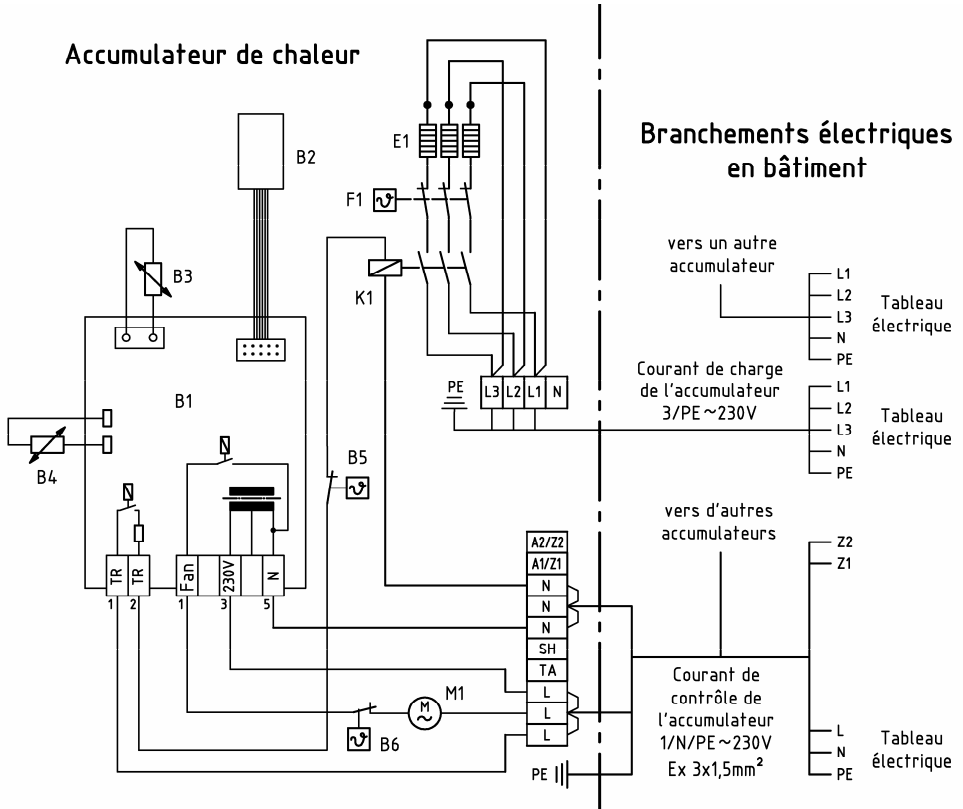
Accumulateur de chaleur

Branchements électriques en bâtiment

B2

E1

F1

B3

K1

B1

B4

B5

TR TR Fan 230V N
1 2 1 3 5

M1

B6

PE

L3 L2 L1 N

A2/Z2
A1/Z1
N
N
N
SH
TA
L
L
L

PE

vers un autre accumulateur

L1
L2
L3
N
PE

Tableau électrique

Courant de charge de l'accumulateur 3/PE ~230V

L1
L2
L3
N
PE

Tableau électrique

vers d'autres accumulateurs

Z2
Z1

Courant de contrôle de l'accumulateur 1/N/PE ~230V Ex 3x1,5mm²

L
N
PE

Tableau électrique